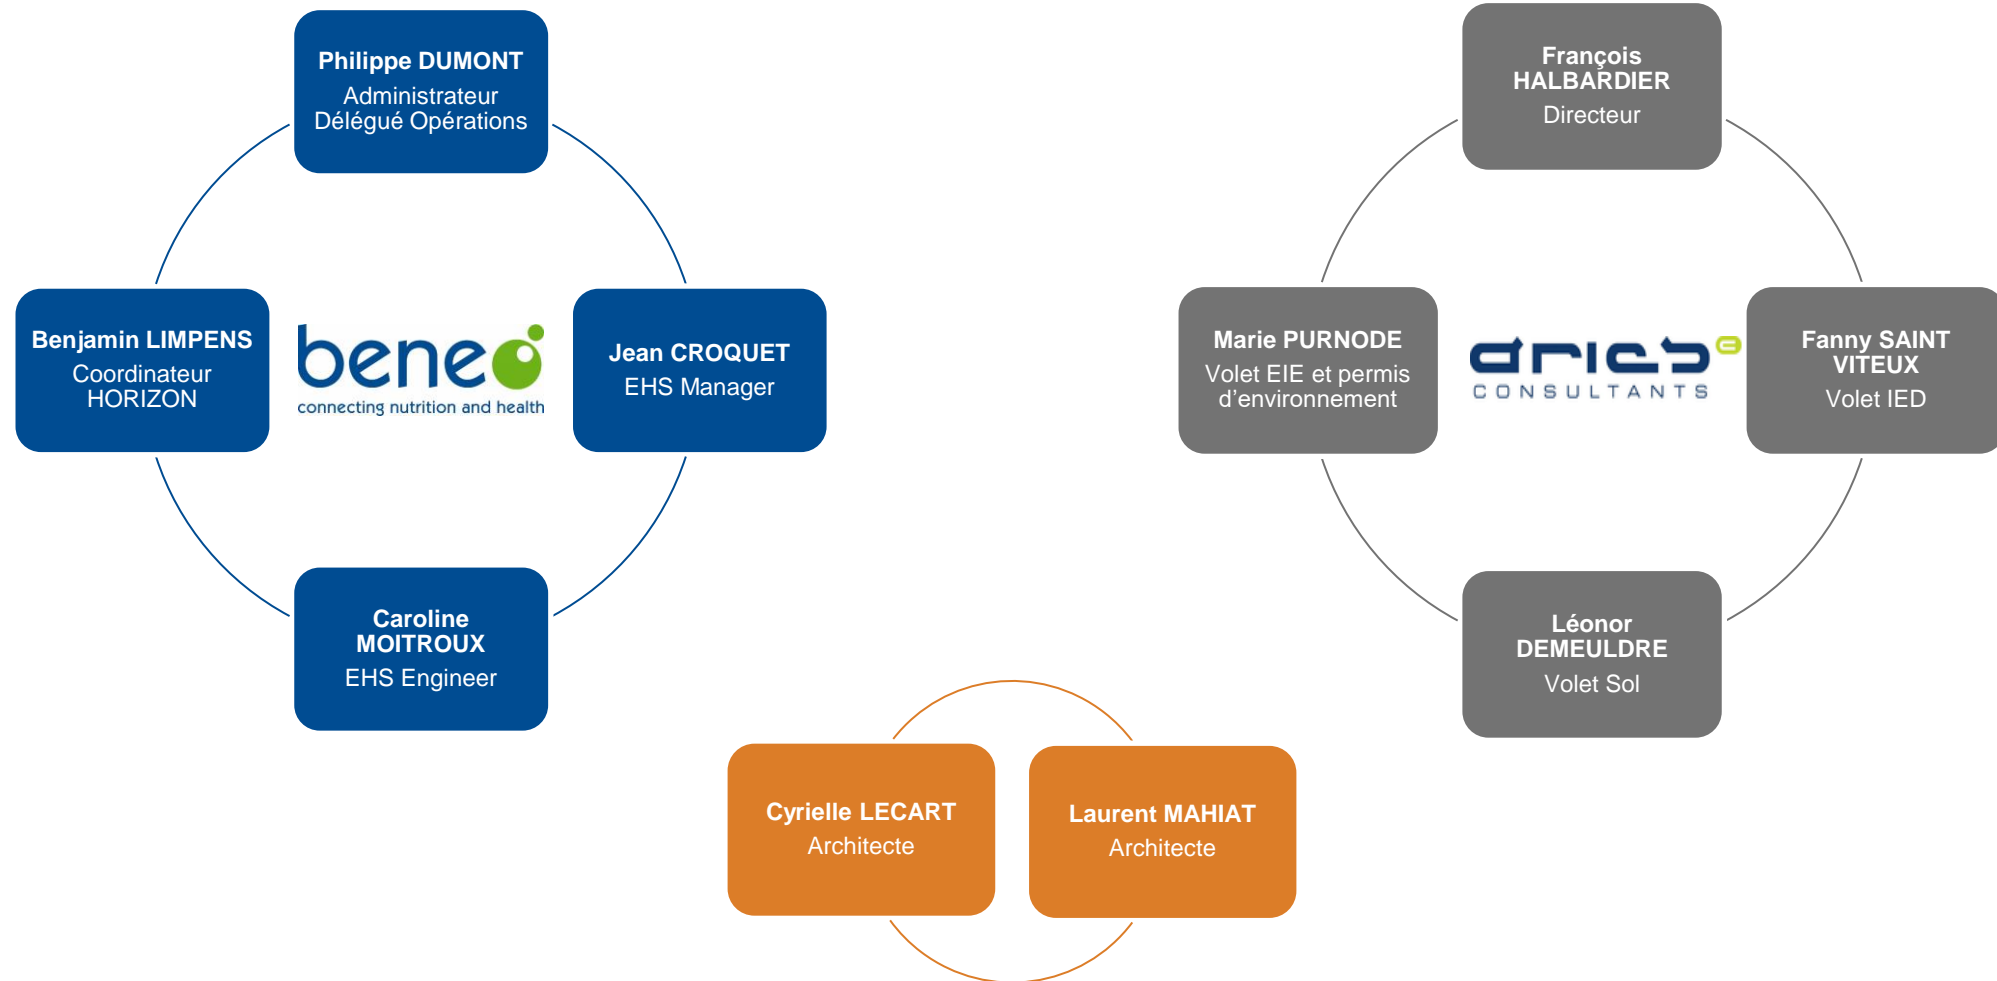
Philippe DUMONT
Administrateur Délégué Opérations

Benjamin LIMPENS
Coordinateur HORIZON

beneo
connecting nutrition and health

Jean CROQUET
EHS Manager

Caroline MOITROUX
EHS Engineer

François HALBARDIER
Directeur

Marie PURNODE
Volet EIE et permis d'environnement

aries
CONSULTANTS

Fanny SAINT VITEUX
Volet IED

Léonor DEMEULDRE
Volet Sol

Cyrielle LECART
Architecte

Laurent MAHIAT
Architecte